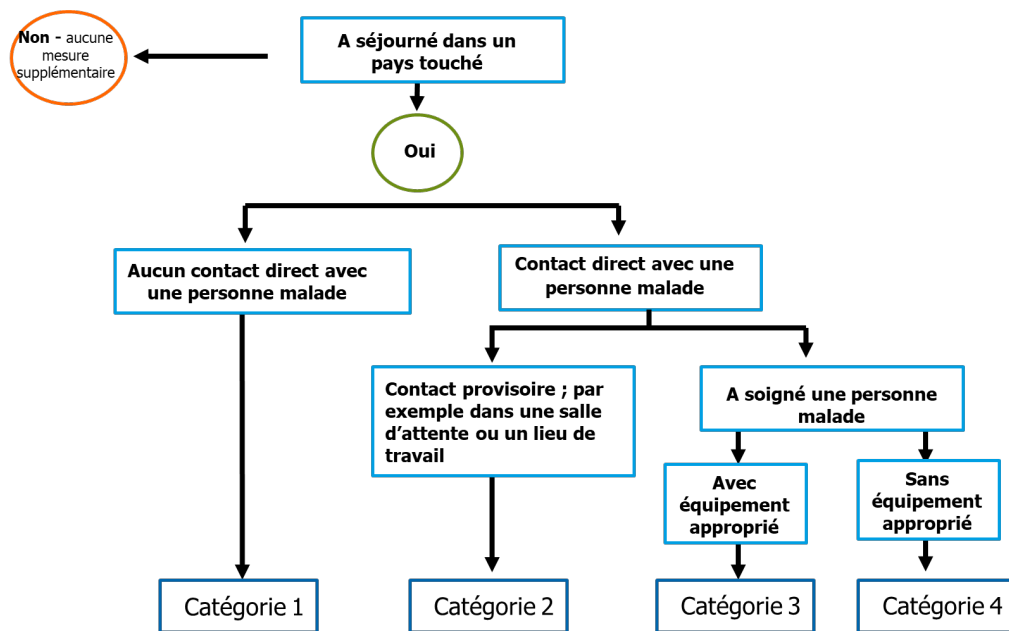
A séjourné dans un pays touché

Non - aucune mesure supplémentaire

Oui

Aucun contact direct avec une personne malade

Contact direct avec une personne malade

Contact provisoire ; par exemple dans une salle d'attente ou un lieu de travail

A soigné une personne malade

Avec équipement approprié

Sans équipement approprié

Catégorie 1

Catégorie 2

Catégorie 3

Catégorie 4